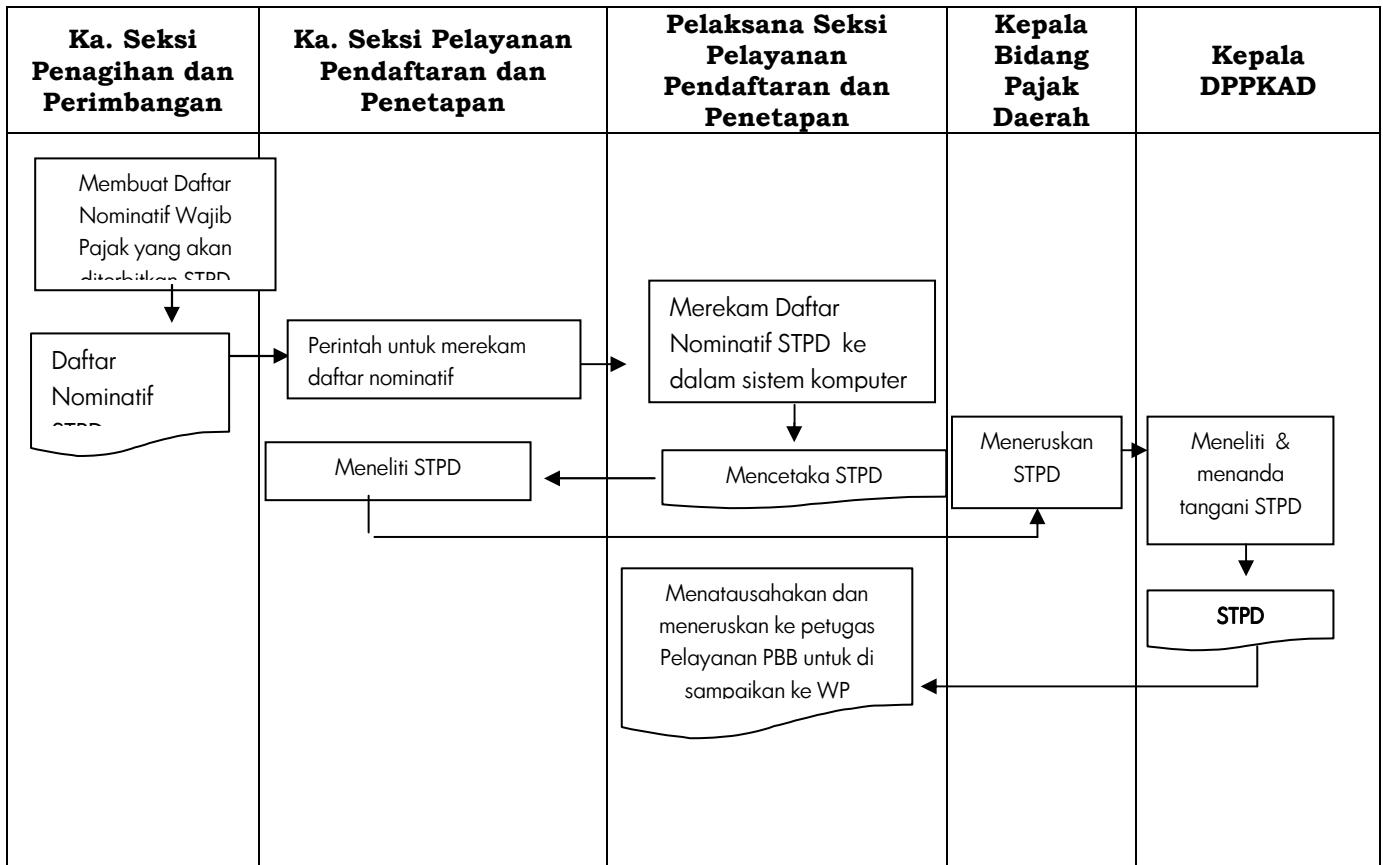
| Ka. Seksi Penagihan dan Perimbangan | Ka. Seksi Pelayanan Pendaftaran dan Penetapan | Pelaksana Seksi Pelayanan Pendaftaran dan Penetapan | Kepala Bidang Pajak Daerah | Kepala DPPKAD |
|---|---|---|---|---|
| Membuat Daftar Nominatif Wajib Pajak yang akan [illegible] | | | | |

Daftar Nominatif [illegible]

Perintah untuk merekam daftar nominatif

Merekam Daftar Nominatif STPD ke dalam sistem komputer

Meneliti STPD

Mencetaka STPD

Meneruskan STPD

Meneliti & menanda tangani STPD

STPD

Menatausahakan dan meneruskan ke petugas Pelayanan PBB untuk di sampaikan ke WP